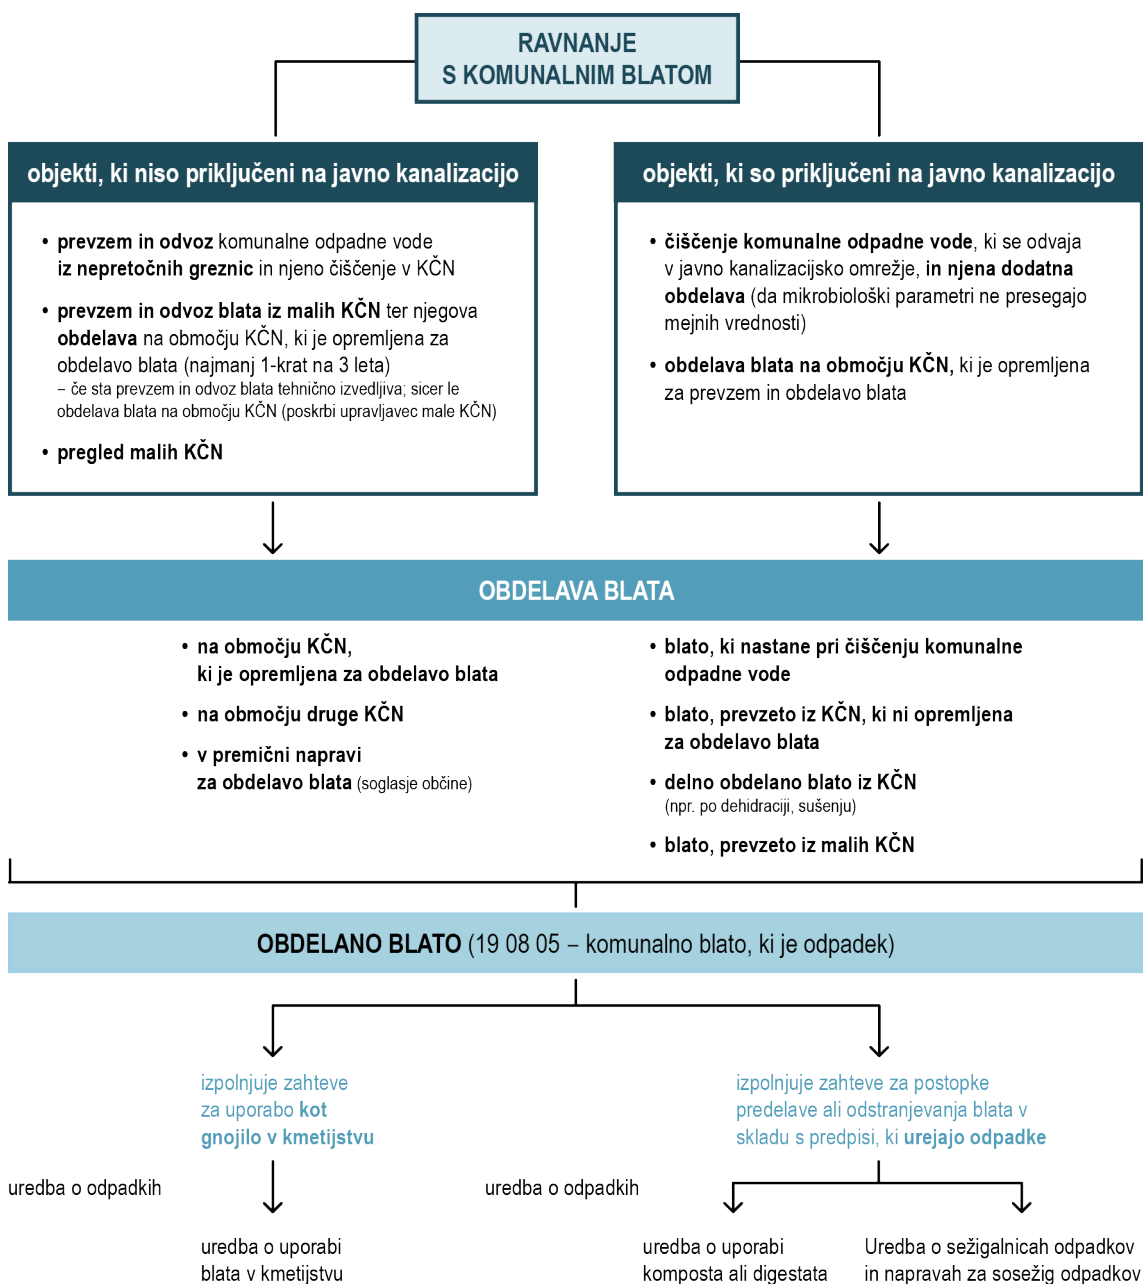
RAVNANJE
S KOMUNALNIM BLATOM

objekti, ki niso priključeni na javno kanalizacijo

• prevzem in odvoz komunalne odpadne vode iz nepretočnih greznic in njeno čiščenje v KČN

• prevzem in odvoz blata iz malih KČN ter njegova obdelava na območju KČN, ki je opremljena za obdelavo blata (najmanj 1-krat na 3 leta)
– če sta prevzem in odvoz blata tehnično izvedljiva; sicer le obdelava blata na območju KČN (poskrbi upravljavec male KČN)

• pregled malih KČN

objekti, ki so priključeni na javno kanalizacijo

• čiščenje komunalne odpadne vode, ki se odvaja v javno kanalizacijsko omrežje, in njena dodatna obdelava (da mikrobiološki parametri ne presegajo mejnih vrednosti)

• obdelava blata na območju KČN, ki je opremljena za prevzem in obdelavo blata

OBDELAVA BLATA

• na območju KČN, ki je opremljena za obdelavo blata

• na območju druge KČN

• v premični napravi za obdelavo blata (soglasje občine)

• blato, ki nastane pri čiščenju komunalne odpadne vode

• blato, prevzeto iz KČN, ki ni opremljena za obdelavo blata

• delno obdelano blato iz KČN (npr. po dehidraciji, sušenju)

• blato, prevzeto iz malih KČN

OBDELANO BLATO (19 08 05 – komunalno blato, ki je odpadek)

izpolnjuje zahteve za uporabo kot gnojilo v kmetijstvu

izpolnjuje zahteve za postopke predelave ali odstranjevanja blata v skladu s predpisi, ki urejajo odpadke

uredba o odpadkih

uredba o odpadkih

uredba o uporabi blata v kmetijstvu

uredba o uporabi komposta ali digestata

Uredba o sežigalnicah odpadkov in napravah za sosežig odpadkov